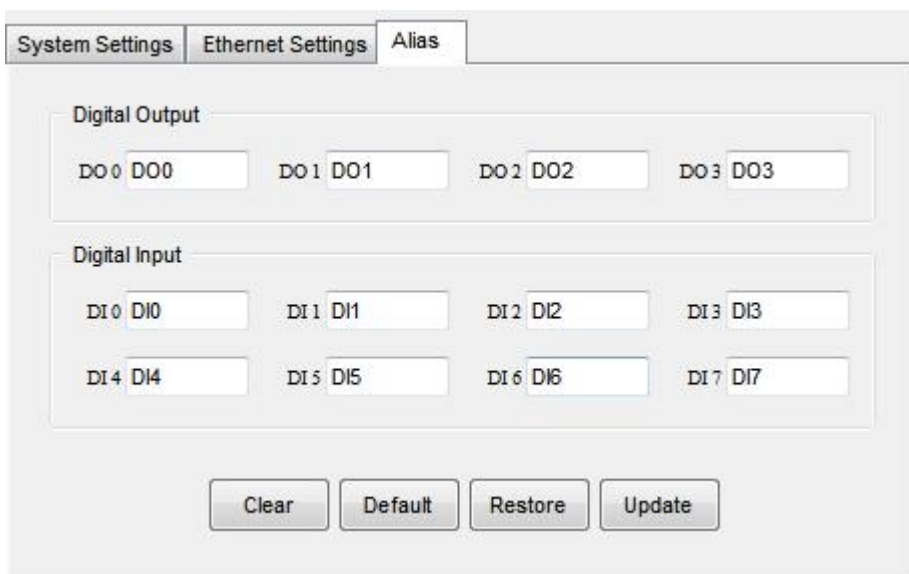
System Settings
Ethernet Settings
Alias

Digital Output

DO 0 DO0
DO 1 DO1
DO 2 DO2
DO 3 DO3

Digital Input

DI 0 DI0
DI 1 DI1
DI 2 DI2
DI 3 DI3
DI 4 DI4
DI 5 DI5
DI 6 DI6
DI 7 DI7

Clear
Default
Restore
Update